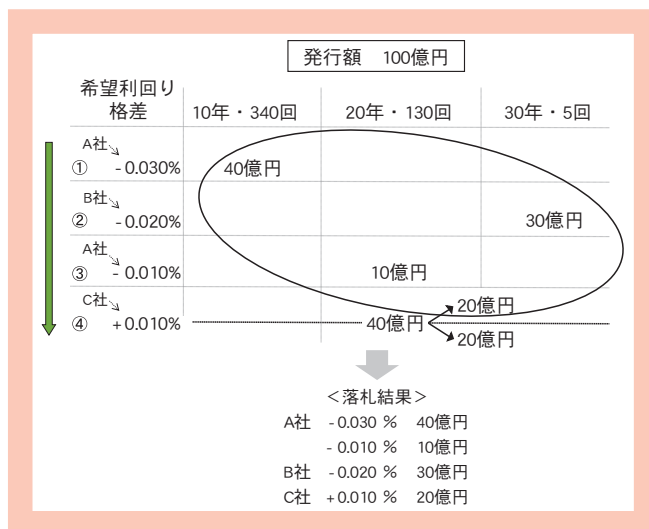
発行額　100億円

| 希望利回り格差 | 10年・340回 | 20年・130回 | 30年・5回 |
|---|---|---|---|
| A社↘ ① -0.030% | 40億円 | | |
| B社↘ ② -0.020% | | | 30億円 |
| A社↘ ③ -0.010% | | 10億円 | |
| C社↘ ④ +0.010% | | 40億円 | 20億円 / 20億円 |

＜落札結果＞
A社　-0.030 %　40億円
-0.010 %　10億円
B社　-0.020 %　30億円
C社　+0.010 %　20億円